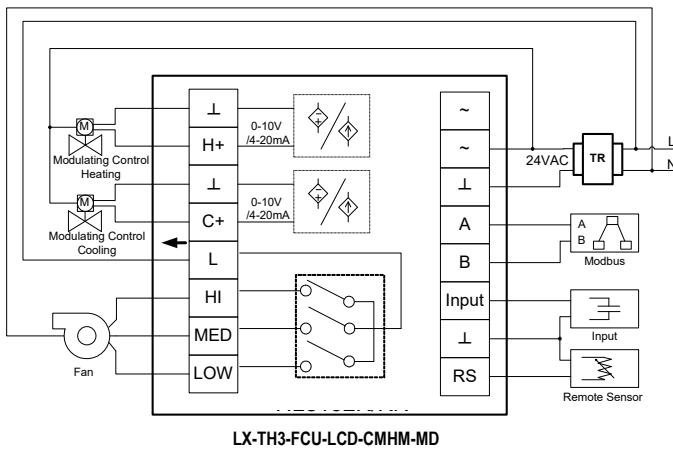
⊥
H+
0-10V /4-20mA
M
Modulating Control Heating
⊥
C+
0-10V /4-20mA
M
Modulating Control Cooling
L
HI
MED
LOW
Fan
~
~
24VAC
TR
L
N
⊥
A
B
A
B
Modbus
Input
Input
⊥
RS
Remote Sensor
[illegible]
LX-TH3-FCU-LCD-CMHM-MD